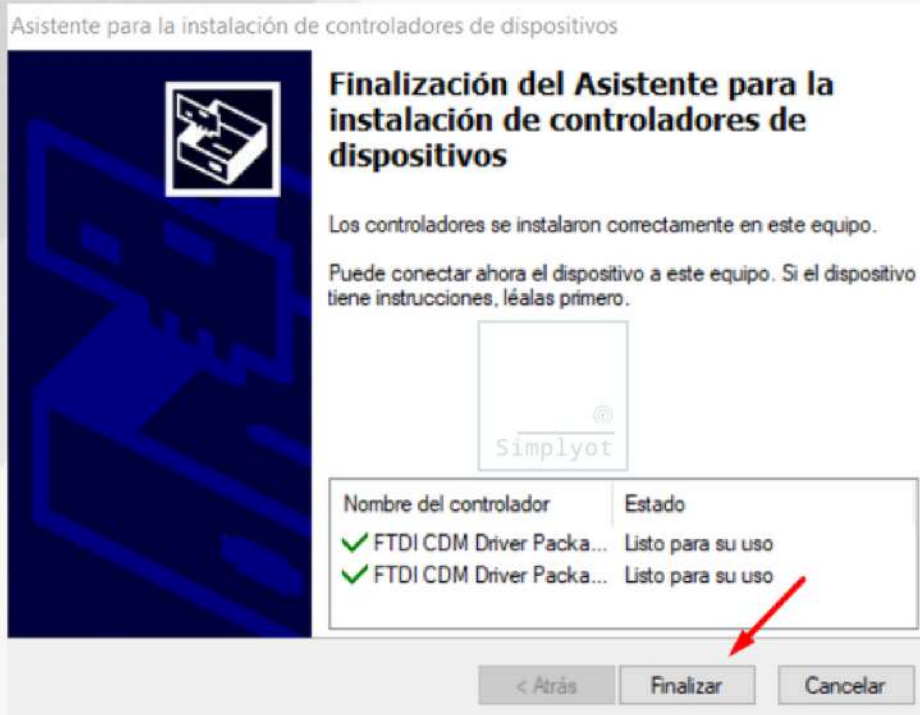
Asistente para la instalación de controladores de dispositivos

Finalización del Asistente para la instalación de controladores de dispositivos

Los controladores se instalaron correctamente en este equipo.

Puede conectar ahora el dispositivo a este equipo. Si el dispositivo tiene instrucciones, léalas primero.

©
Simplyot

| Nombre del controlador | Estado |
|---|---|
| FTDI CDM Driver Packa... | Listo para su uso |
| FTDI CDM Driver Packa... | Listo para su uso |

< Atrás
Finalizar
Cancelar